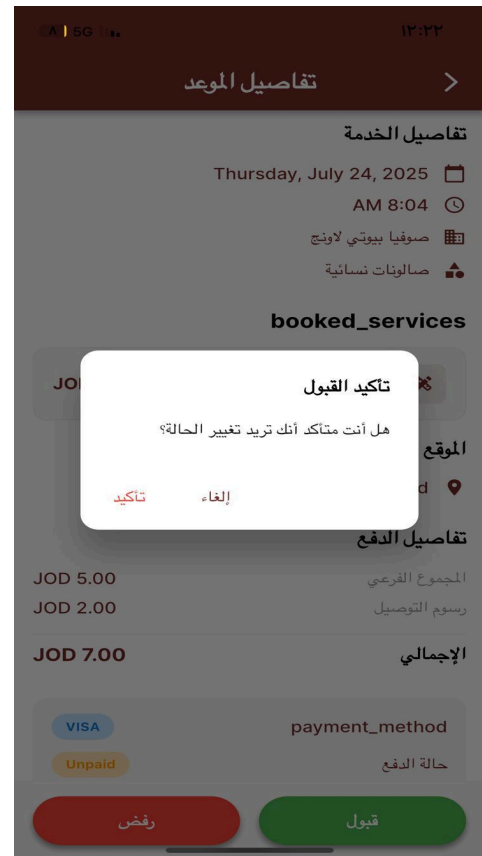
٨١ 5G
١٢:٢٢

تفاصيل الموعد

تفاصيل الخدمة
Thursday, July 24, 2025
AM 8:04
صوفيا بيوتي لاونج
صالونات نسائية

booked_services
JO

تأكيد القبول
هل أنت متأكد أنك تريد تغيير الحالة؟
إلغاء
تأكيد

الموقع
d

تفاصيل الدفع
المجموع الفرعي JOD 5.00
رسوم التوصيل JOD 2.00
الإجمالي JOD 7.00

payment_method VISA
حالة الدفع Unpaid

رفض
قبول